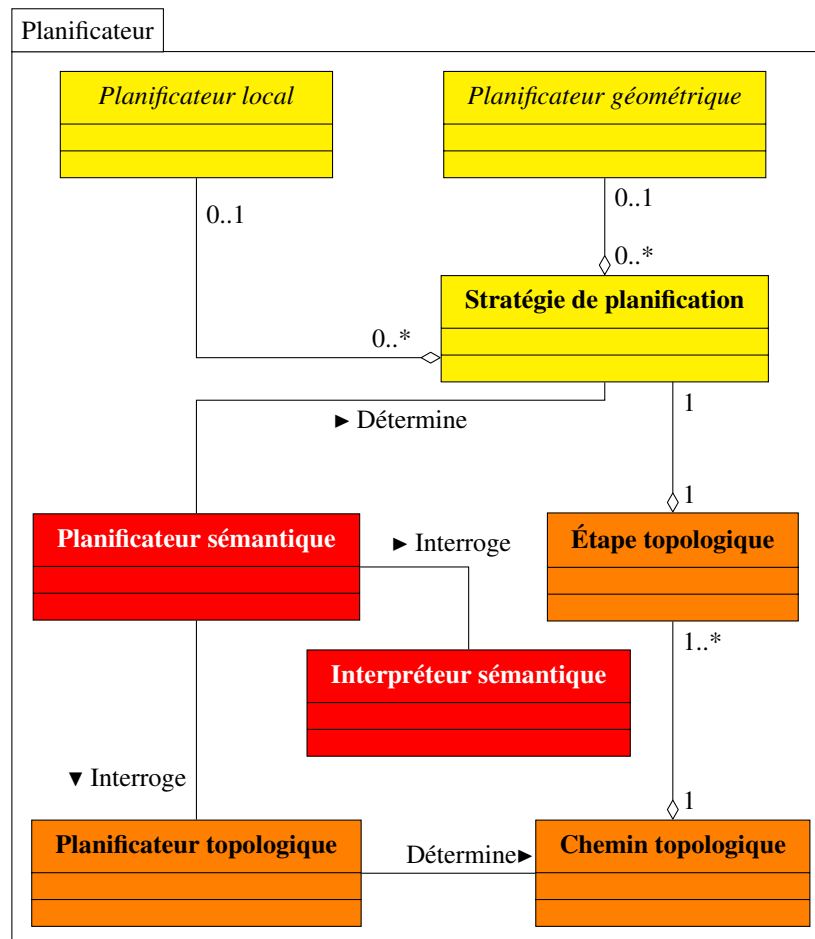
Planificateur

*Planificateur local*

*Planificateur géométrique*

0..1

0..1

0..*

**Stratégie de planification**

0..*

1

► Détermine

1

**Planificateur sémantique**

► Interroge

**Étape topologique**

1..*

**Interpréteur sémantique**

▼ Interroge

1

**Planificateur topologique**

Détermine►

**Chemin topologique**